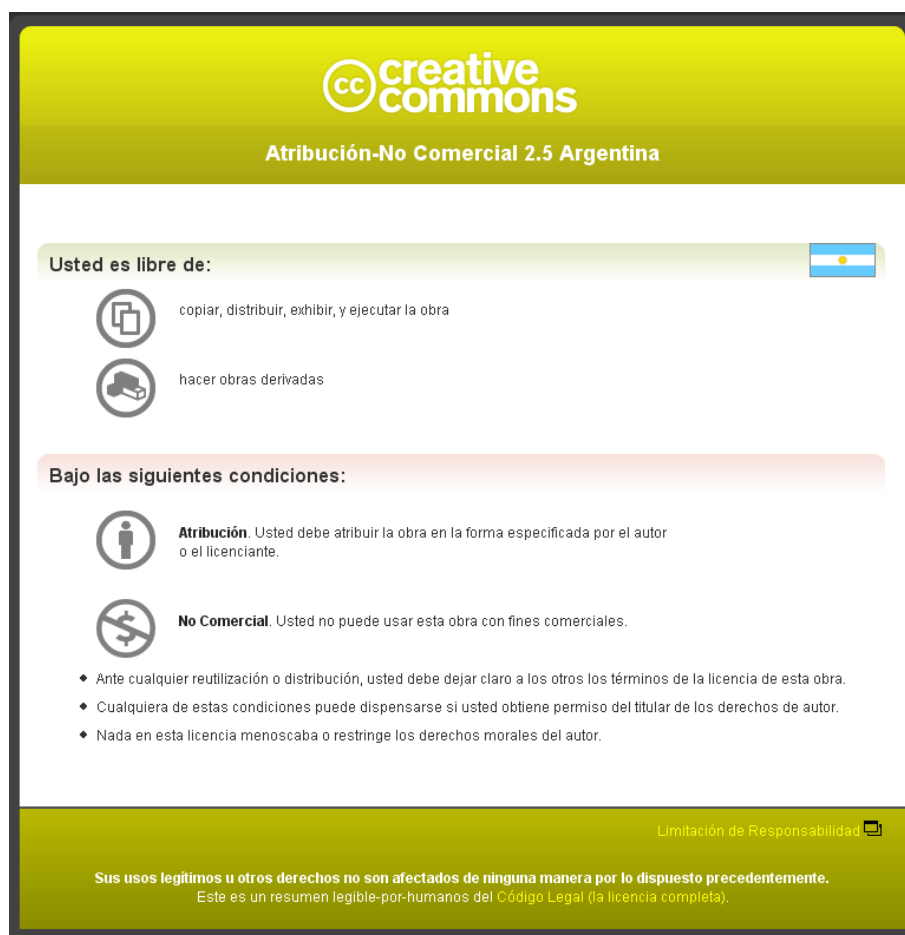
cc creative commons

Atribución-No Comercial 2.5 Argentina

Usted es libre de:

copiar, distribuir, exhibir, y ejecutar la obra

hacer obras derivadas

Bajo las siguientes condiciones:

**Atribución**. Usted debe atribuir la obra en la forma especificada por el autor o el licenciante.

**No Comercial**. Usted no puede usar esta obra con fines comerciales.

- Ante cualquier reutilización o distribución, usted debe dejar claro a los otros los términos de la licencia de esta obra.
- Cualquiera de estas condiciones puede dispensarse si usted obtiene permiso del titular de los derechos de autor.
- Nada en esta licencia menoscaba o restringe los derechos morales del autor.

Limitación de Responsabilidad

**Sus usos legítimos u otros derechos no son afectados de ninguna manera por lo dispuesto precedentemente.**
Este es un resumen legible-por-humanos del Código Legal (la licencia completa).